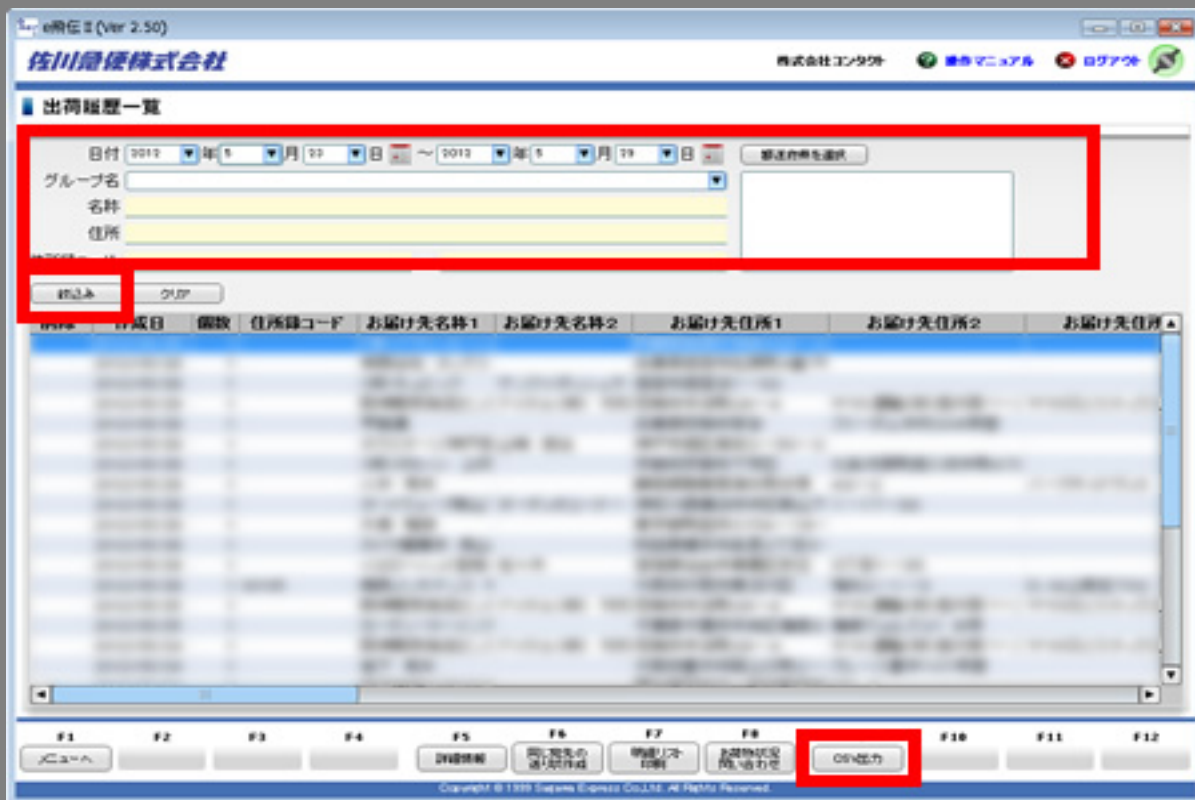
e飛伝Ⅱ (Ver 2.50)

佐川急便株式会社

株式会社コンタクト 操作マニュアル ログアウト

出荷履歴一覧

日付 2012 年 5 月 23 日 ～ 2012 年 5 月 29 日 郵送依頼を選択

グループ名

名称

住所

絞込み クリア

| 摘要 | 作成日 | 個数 | 住所録コード | お届け先名称1 | お届け先名称2 | お届け先住所1 | お届け先住所2 | お届け先住所 |
|---|---|---|---|---|---|---|---|---|

F1 メニューへ
F2
F3
F4
F5 詳細情報
F6 同じ宛先の送り状作成
F7 明細リスト印刷
F8 お荷物状況問い合わせ
CSV出力
F10
F11
F12

Copyright © 1999 Sagawa Express Co.,Ltd. All Rights Reserved.